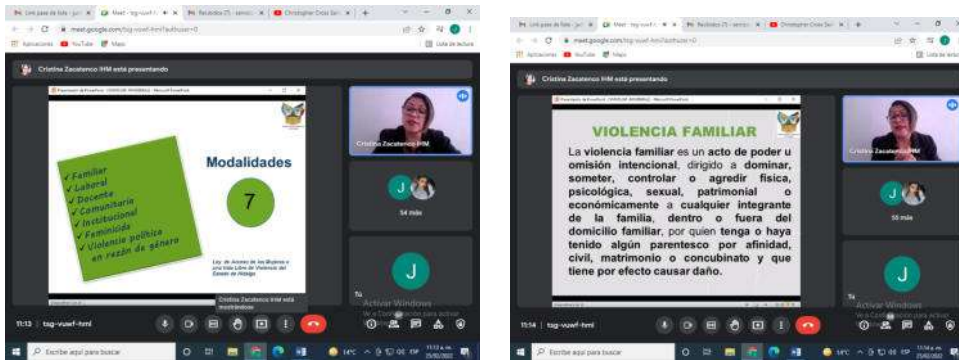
Cristina Zacatenco IHM está presentando

✓ Familiar
✓ Laboral
✓ Docente
✓ Comunitaria
✓ Institucional
✓ Feminicida
✓ Violencia política en razón de género

Modalidades

7

Ley de Acceso de las Mujeres a una Vida Libre de Violencia del Estado de Hidalgo

Cristina Zacatenco IHM

54 más

J

Tú

Activar Windows

11:13 | tsg-vuwf-hml

Escribe aquí para buscar

Cristina Zacatenco IHM está presentando

VIOLENCIA FAMILIAR

La violencia familiar es un acto de poder u omisión intencional, dirigido a dominar, someter, controlar o agredir física, psicológica, sexual, patrimonial o económicamente a cualquier integrante de la familia, dentro o fuera del domicilio familiar, por quien tenga o haya tenido algún parentesco por afinidad, civil, matrimonio o concubinato y que tiene por efecto causar daño.

Cristina Zacatenco IHM

55 más

J

Tú

Activar Windows

11:14 | tsg-vuwf-hml

Escribe aquí para buscar